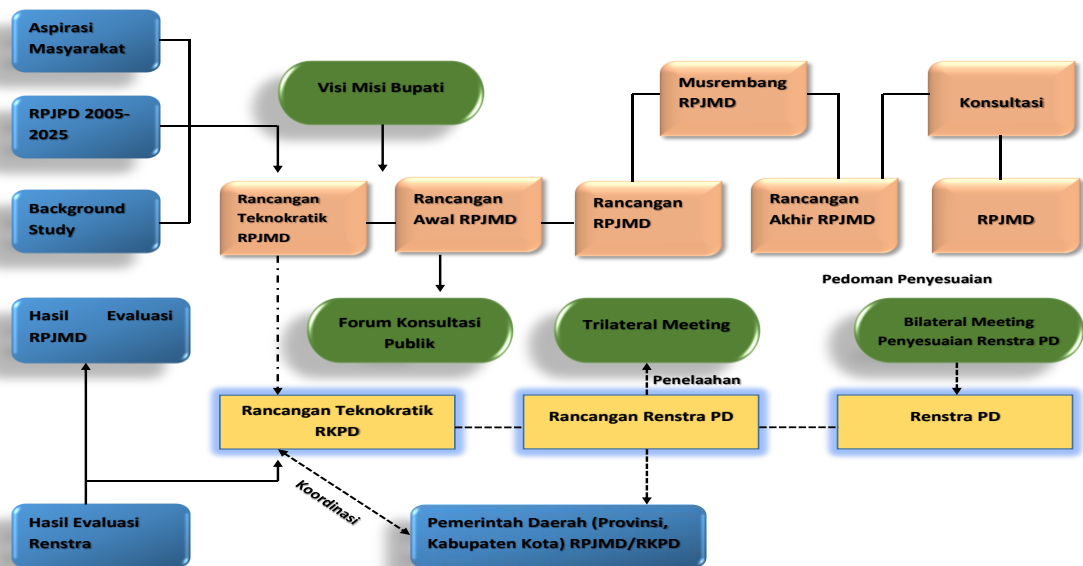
Aspirasi Masyarakat

RPJPD 2005-2025

Background Study

Visi Misi Bupati

Musrembang RPJMD

Konsultasi

Rancangan Teknokratik RPJMD

Rancangan Awal RPJMD

Rancangan RPJMD

Rancangan Akhir RPJMD

RPJMD

Pedoman Penyesuaian

Hasil Evaluasi RPJMD

Forum Konsultasi Publik

Trilateral Meeting

Bilateral Meeting Penyesuaian Renstra PD

Penelaahan

Rancangan Teknokratik RKPD

Rancangan Renstra PD

Renstra PD

Koordinasi

Hasil Evaluasi Renstra

Pemerintah Daerah (Provinsi, Kabupaten Kota) RPJMD/RKPD